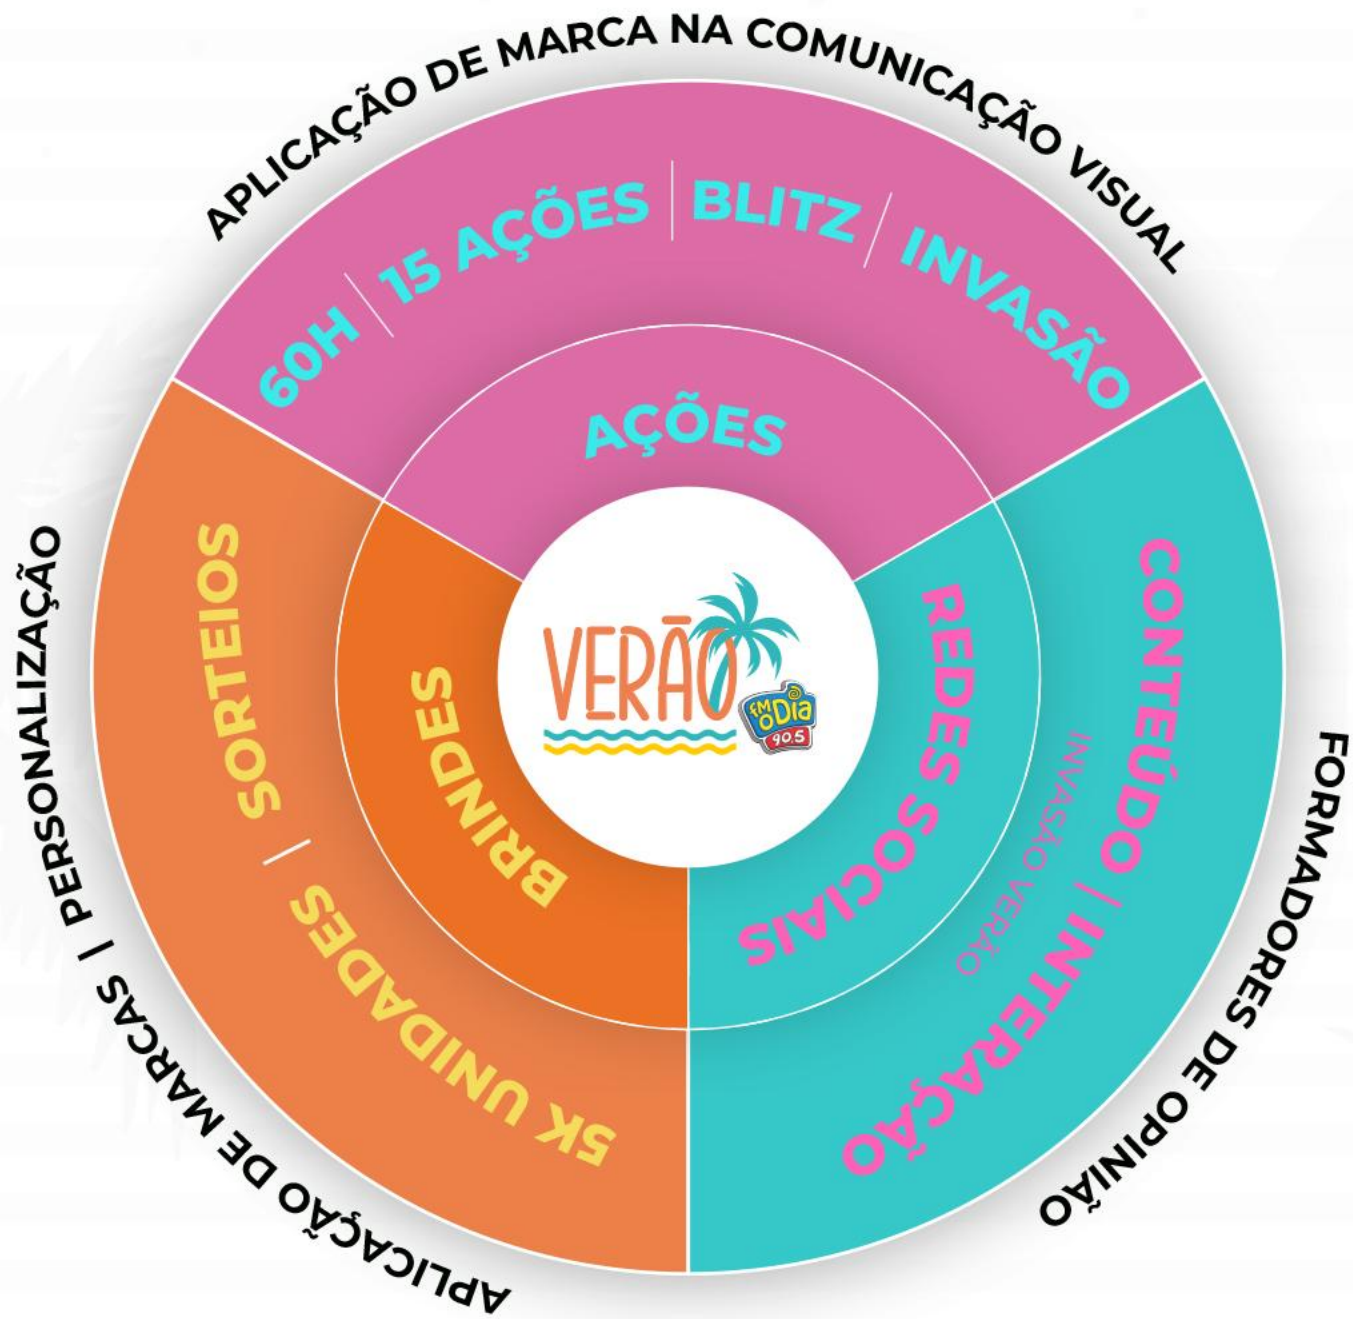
APLICAÇÃO DE MARCA NA COMUNICAÇÃO VISUAL

60H | 15 AÇÕES | BLITZ | INVASÃO

AÇÕES

VERÃO
fm O Dia 90.5

SORTEIOS | 5K UNIDADES

BRINDES

REDES SOCIAIS

INVASÃO VERÃO

CONTEÚDO | INTERAÇÃO

FORMADORES DE OPINIÃO

APLICAÇÃO DE MARCAS | PERSONALIZAÇÃO